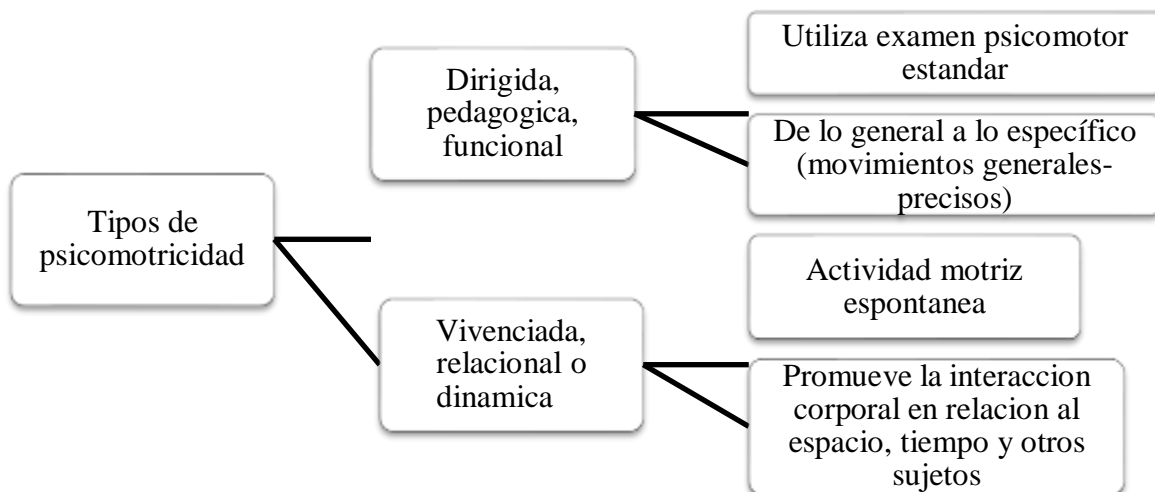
Tipos de psicomotricidad

Dirigida, pedagogica, funcional

Utiliza examen psicomotor estandar

De lo general a lo específico (movimientos generales-precisos)

Vivenciada, relacional o dinamica

Actividad motriz espontanea

Promueve la interaccion corporal en relacion al espacio, tiempo y otros sujetos